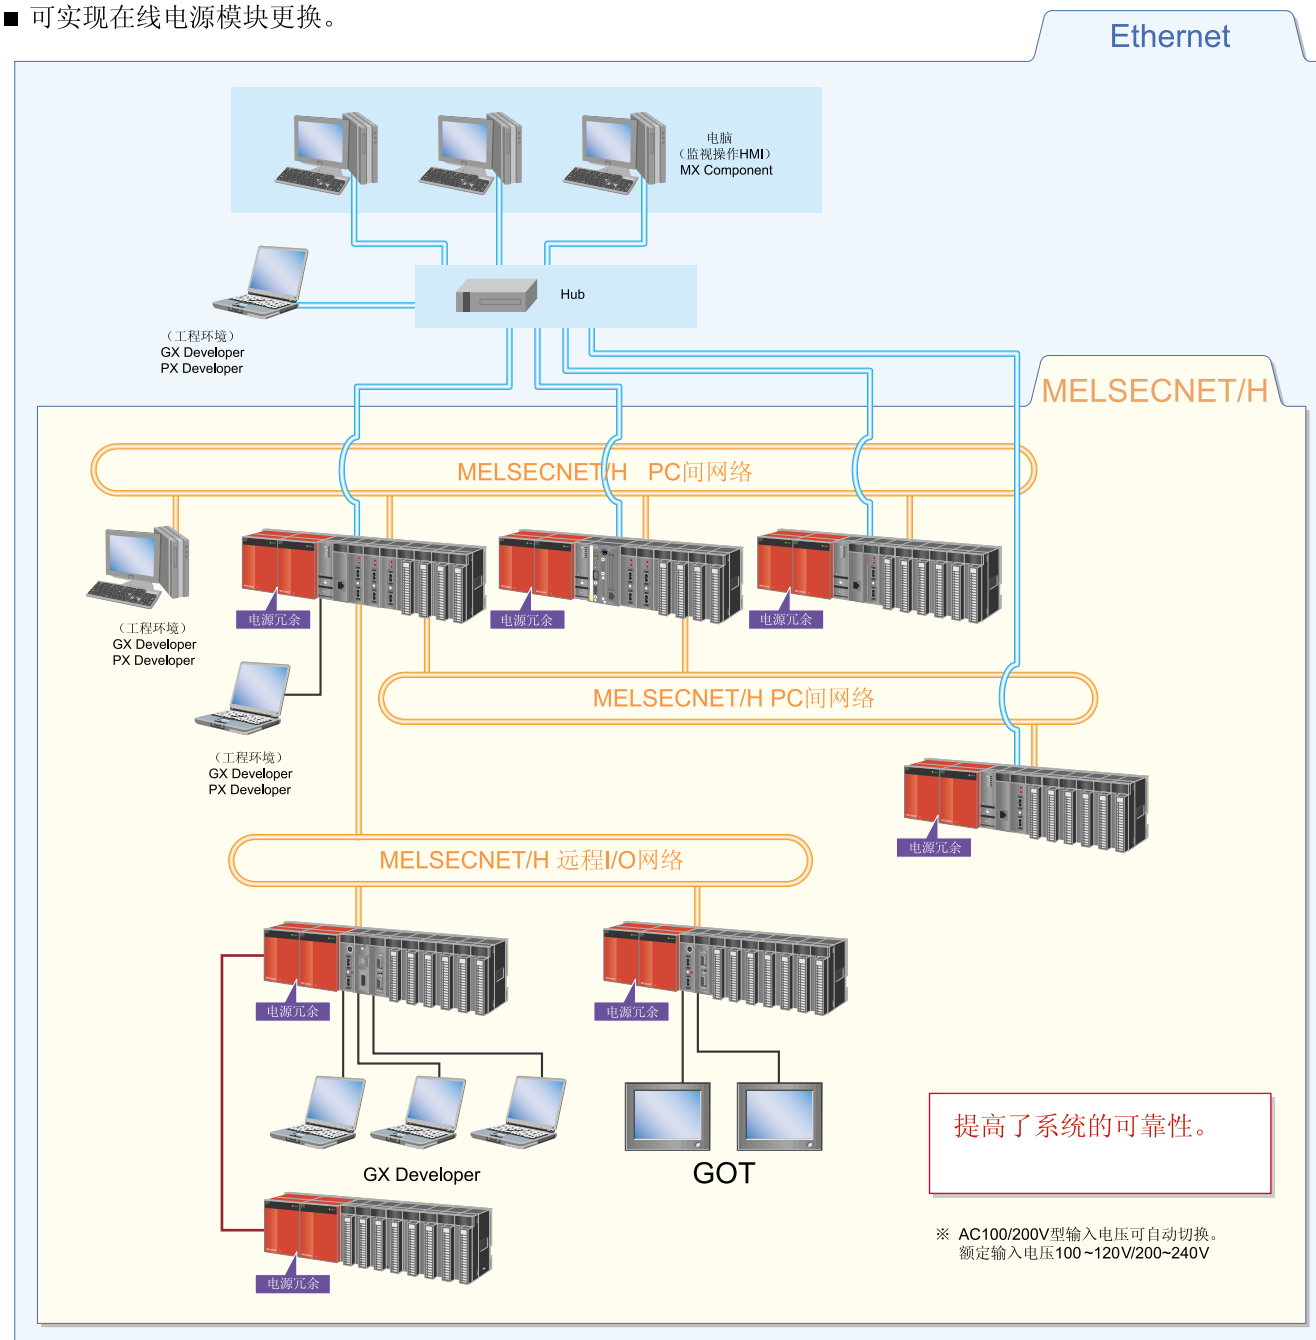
■ 可实现在线电源模块更换。

Ethernet

电脑
（监视操作HMI）
MX Component

Hub

（工程环境）
GX Developer
PX Developer

MELSECNET/H

MELSECNET/H PC间网络

（工程环境）
GX Developer
PX Developer

电源冗余

电源冗余

电源冗余

MELSECNET/H PC间网络

（工程环境）
GX Developer
PX Developer

电源冗余

MELSECNET/H 远程I/O网络

电源冗余

电源冗余

GX Developer

GOT

提高了系统的可靠性。

电源冗余

※ AC100/200V型输入电压可自动切换。
额定输入电压100~120V/200~240V